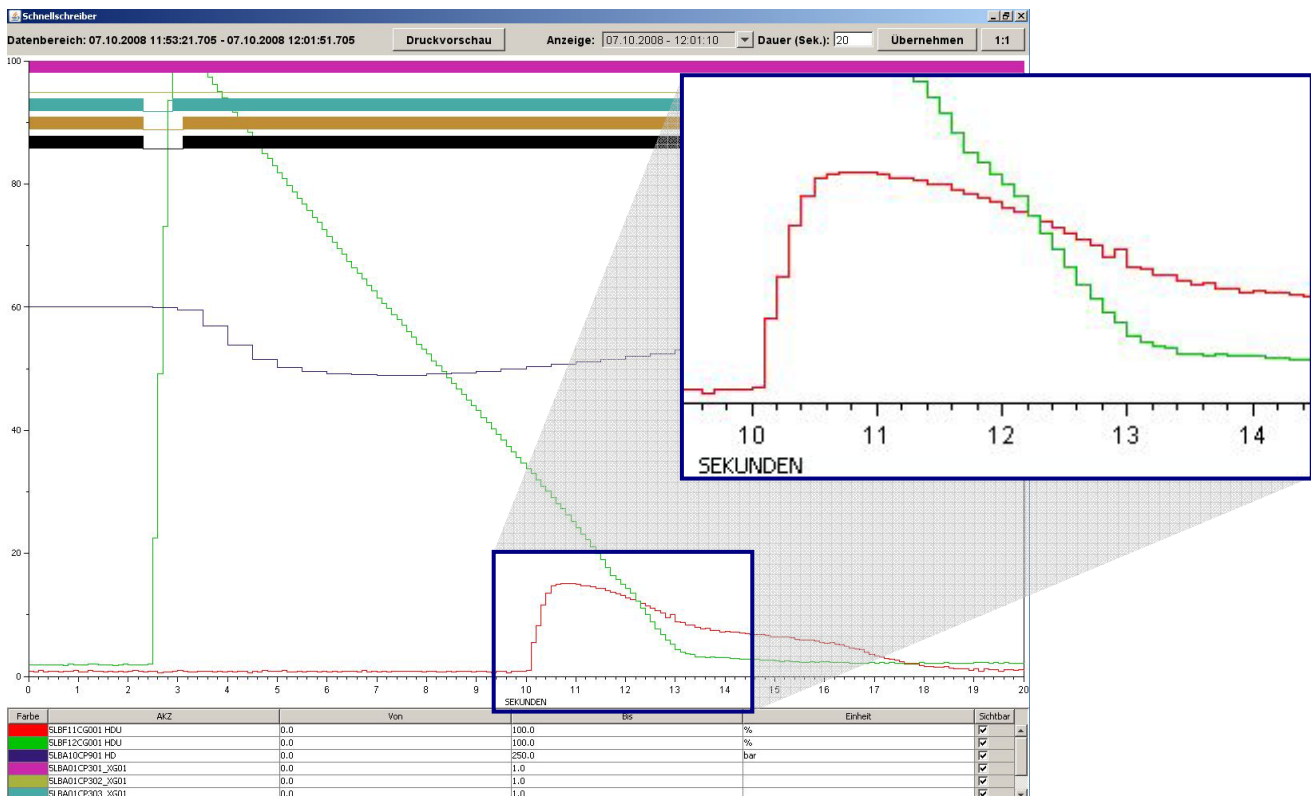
Schnellschreiber

Datenbereich: 07.10.2008 11:53:21.705 - 07.10.2008 12:01:51.705

Druckvorschau

Anzeige: 07.10.2008 - 12:01:10

Dauer (Sek.): 20

Übernehmen

1:1

100

80

60

40

20

0

0 1 2 3 4 5 6 7 8 9 10 11 12 13 14 15 16 17 18 19 20

SEKUNDEN

10 11 12 13 14

SEKUNDEN

| Farbe | AKZ | Von | Bis | Einheit | Sichtbar |
|---|---|---|---|---|---|
| | SLBF11CG001 HDU | 0.0 | 100.0 | % | ☑ |
| | SLBF12CG001 HDU | 0.0 | 100.0 | % | ☑ |
| | SLBA10CP901 HD | 0.0 | 250.0 | bar | ☑ |
| | SLBA01CP301_XG01 | 0.0 | 1.0 | | ☑ |
| | SLBA01CP302_XG01 | 0.0 | 1.0 | | ☑ |
| | SLBA01CP303_XG01 | 0.0 | 1.0 | | ☑ |